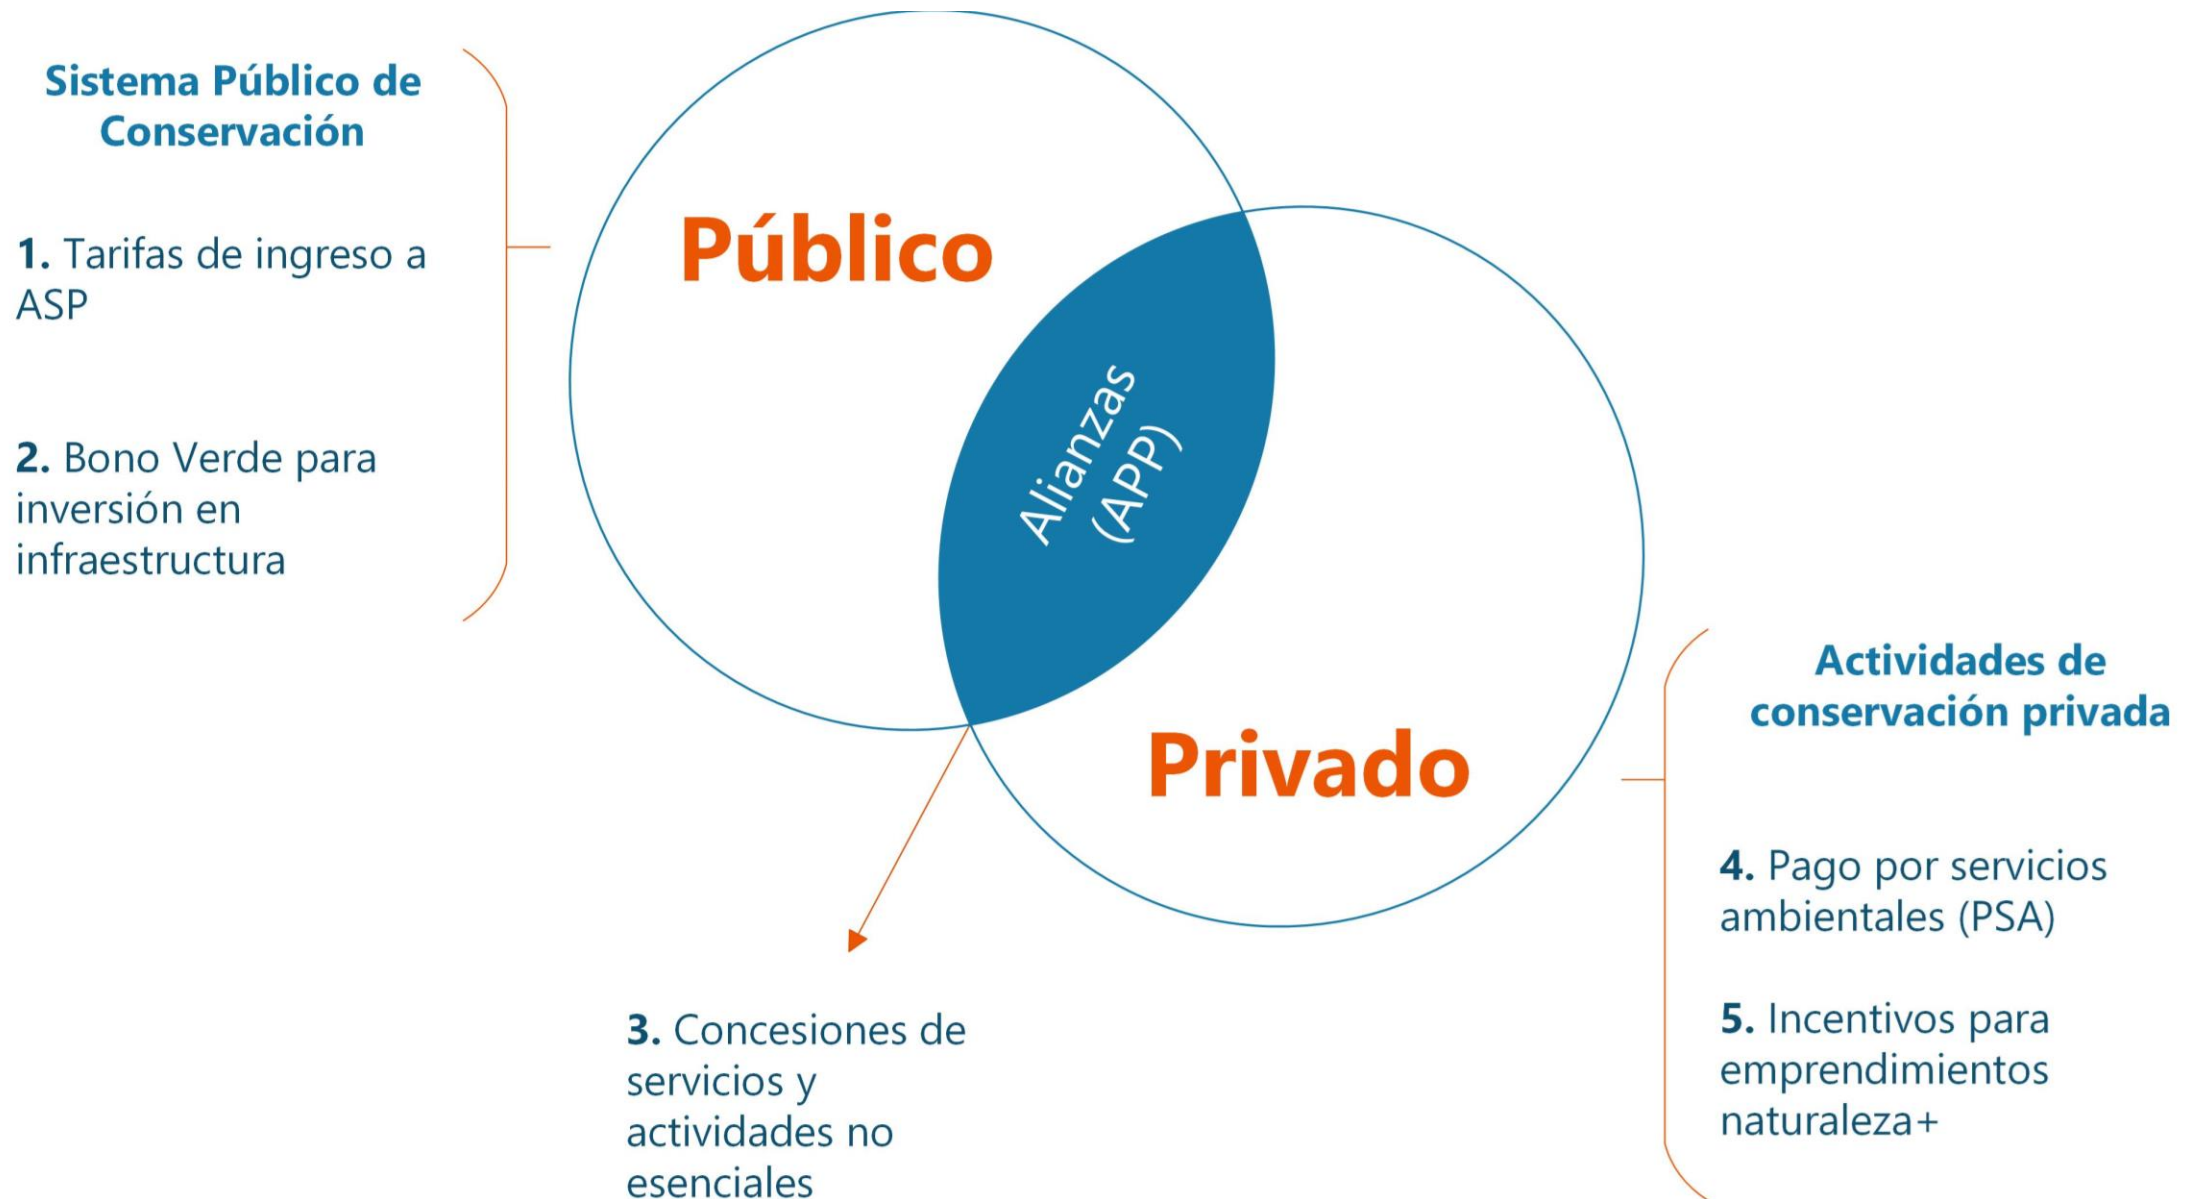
Sistema Público de Conservación

1. Tarifas de ingreso a ASP

2. Bono Verde para inversión en infraestructura

Público

Alianzas (APP)

Privado

Actividades de conservación privada

4. Pago por servicios ambientales (PSA)

5. Incentivos para emprendimientos naturaleza+

3. Concesiones de servicios y actividades no esenciales